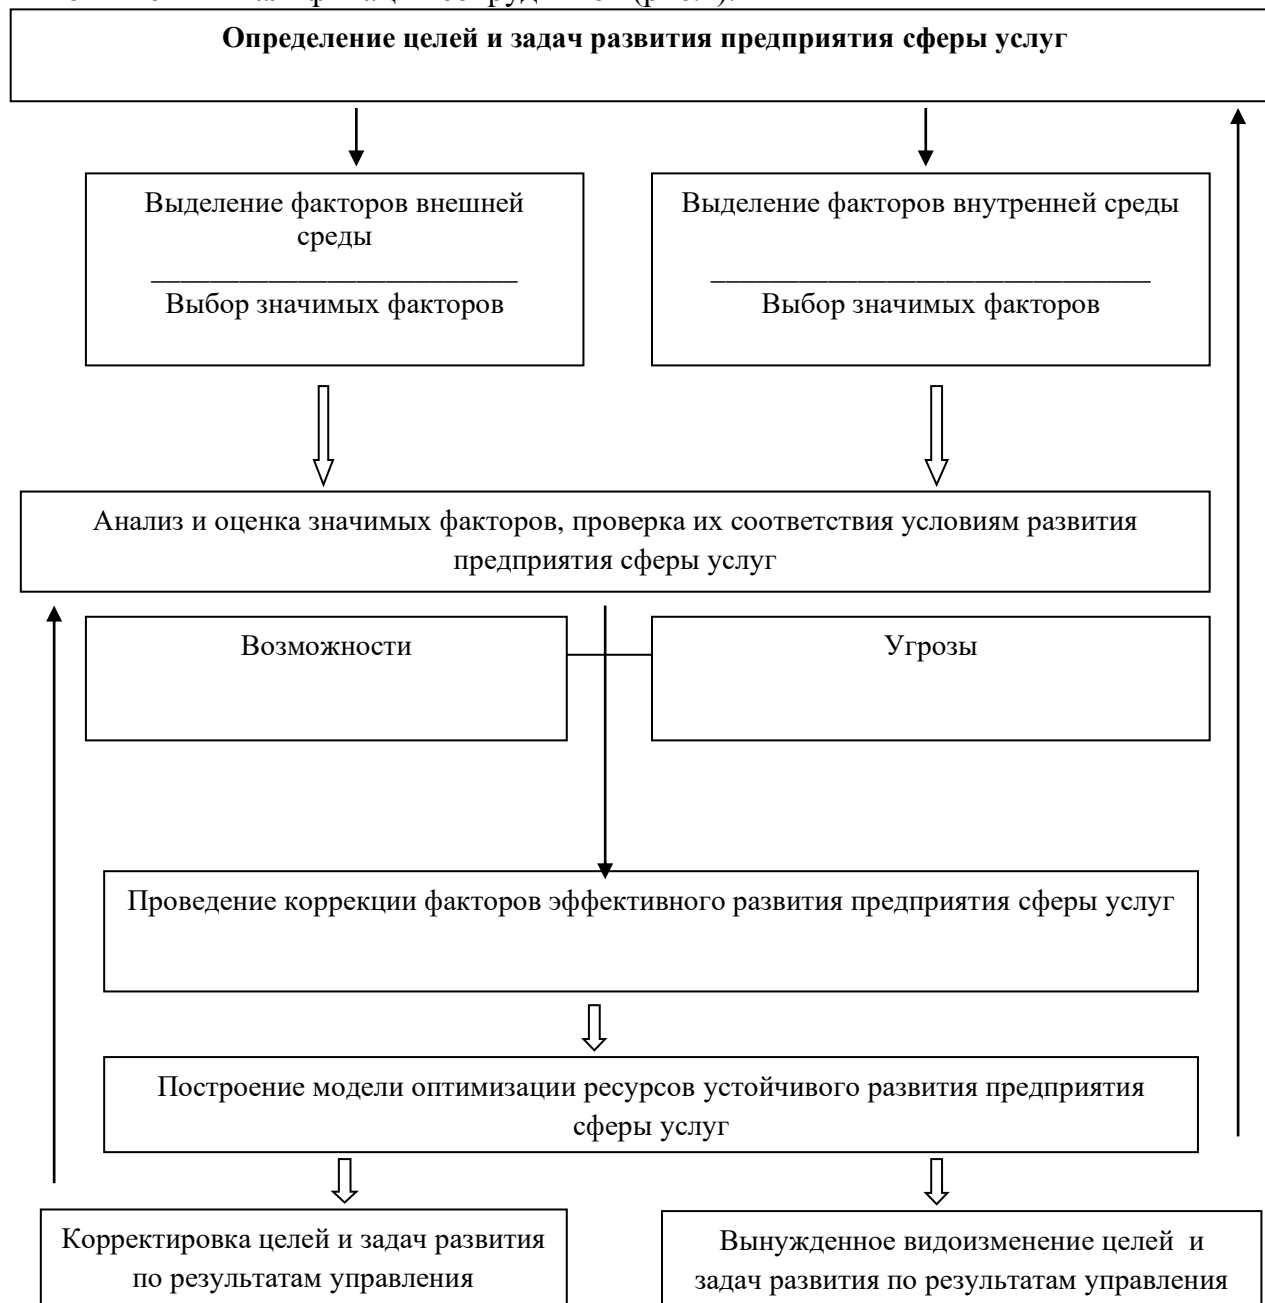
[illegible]

**Определение целей и задач развития предприятия сферы услуг**

Выделение факторов внешней среды

Выбор значимых факторов

Выделение факторов внутренней среды

Выбор значимых факторов

Анализ и оценка значимых факторов, проверка их соответствия условиям развития предприятия сферы услуг

Возможности

Угрозы

Проведение коррекции факторов эффективного развития предприятия сферы услуг

Построение модели оптимизации ресурсов устойчивого развития предприятия сферы услуг

Корректировка целей и задач развития по результатам управления

Вынужденное видоизменение целей и задач развития по результатам управления